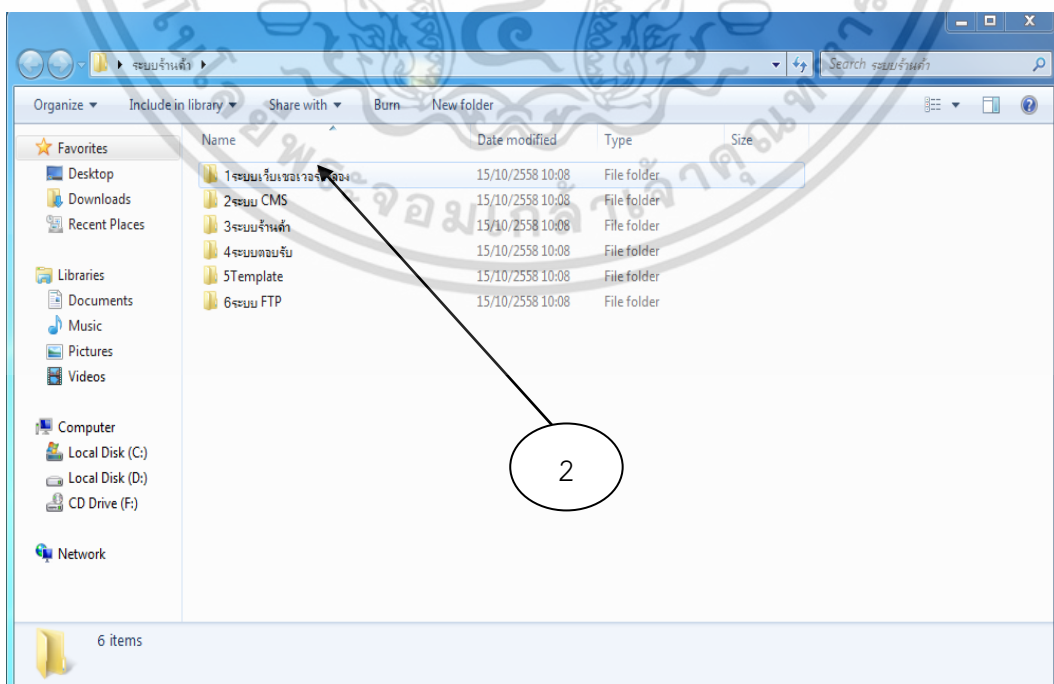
ระบบร้านค้า

Search ระบบร้านค้า

Organize ▾ Include in library ▾ Share with ▾ Burn New folder

Favorites
Desktop
Downloads
Recent Places

Libraries
Documents
Music
Pictures
Videos

Computer
Local Disk (C:)
Local Disk (D:)
CD Drive (F:)

Network

| Name | Date modified | Type | Size |
|---|---|---|---|
| 1ระบบเว็บเซอเวอร์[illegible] | 15/10/2558 10:08 | File folder | |
| 2ระบบ CMS | 15/10/2558 10:08 | File folder | |
| 3ระบบร้านค้า | 15/10/2558 10:08 | File folder | |
| 4ระบบตอบรับ | 15/10/2558 10:08 | File folder | |
| 5Template | 15/10/2558 10:08 | File folder | |
| 6ระบบ FTP | 15/10/2558 10:08 | File folder | |

2

6 items